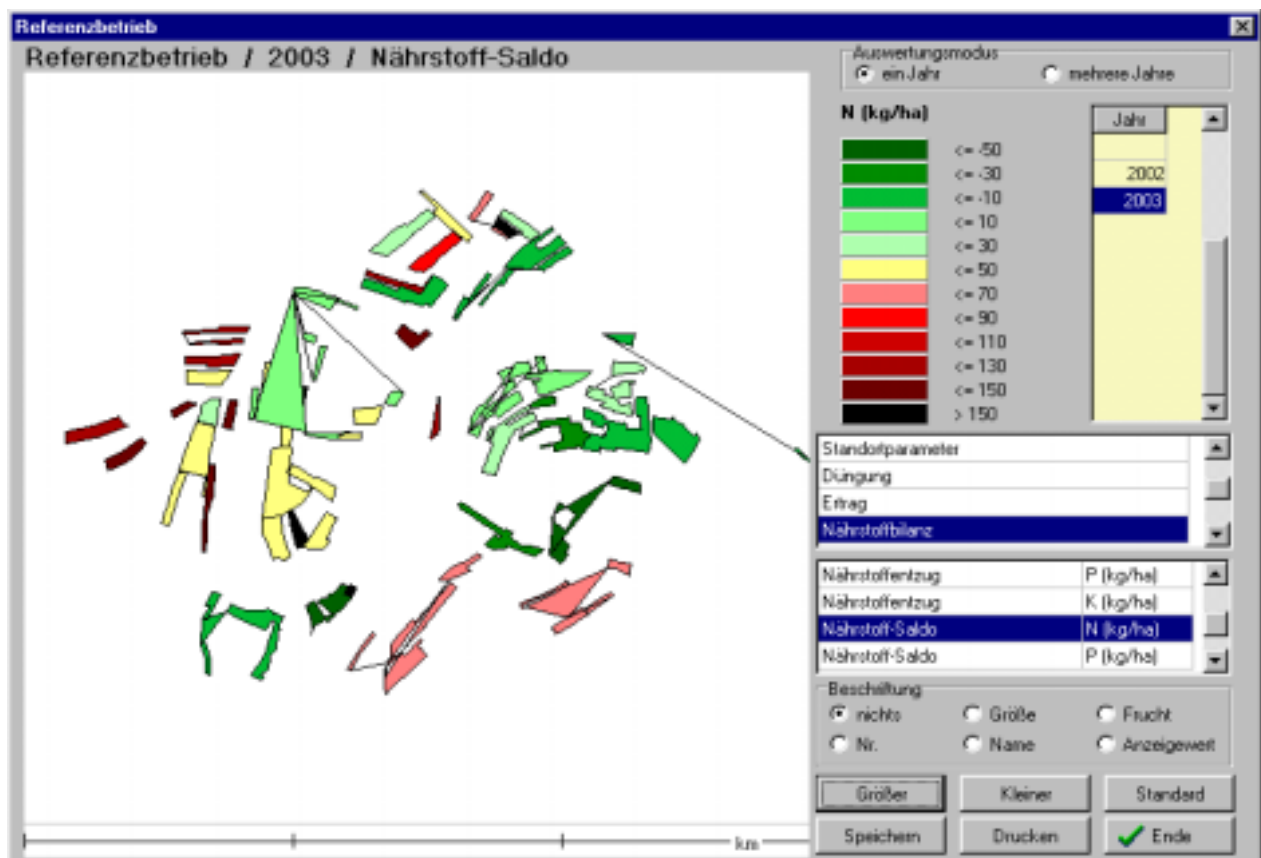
Referenzbetrieb

Referenzbetrieb / 2003 / Nährstoff-Saldo

Auswertungsmodus
ein Jahr
mehrere Jahre

N (kg/ha)

<= -50
<= -30
<= -10
<= 10
<= 30
<= 50
<= 70
<= 90
<= 110
<= 130
<= 150
> 150

| Jahr |
|---|
| |
| 2002 |
| 2003 |

Standortparameter
Düngung
Ertrag
Nährstoffbilanz

| | |
|---|---|
| Nährstoffentzug | P (kg/ha) |
| Nährstoffentzug | K (kg/ha) |
| Nährstoff-Saldo | N (kg/ha) |
| Nährstoff-Saldo | P (kg/ha) |

Beschriftung
nichts
Größe
Frucht
Nr.
Name
Anzeigewert

Größer
Kleiner
Standard
Speichern
Drucken
Ende

km